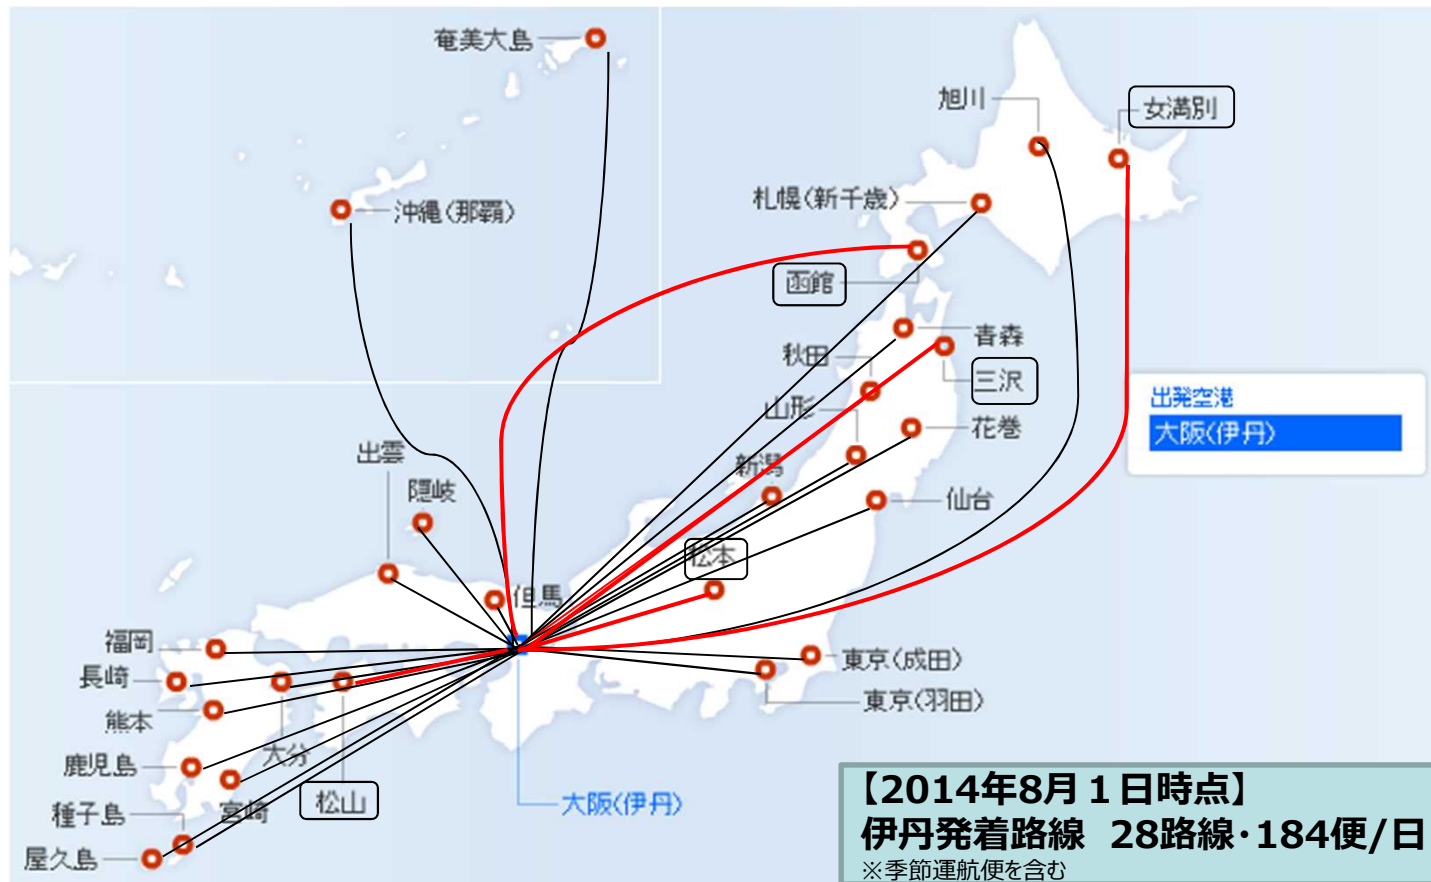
奄美大島

沖縄(那覇)

旭川

女満別

札幌(新千歳)

函館

青森

秋田

三沢

山形

花巻

新潟

仙台

出雲

隠岐

松本

但馬

福岡

長崎

熊本

大分

鹿児島

宮崎

松山

種子島

屋久島

東京(成田)

東京(羽田)

大阪(伊丹)

出発空港

大阪(伊丹)

【2014年8月1日時点】
伊丹発着路線 28路線・184便/日
※季節運航便を含む